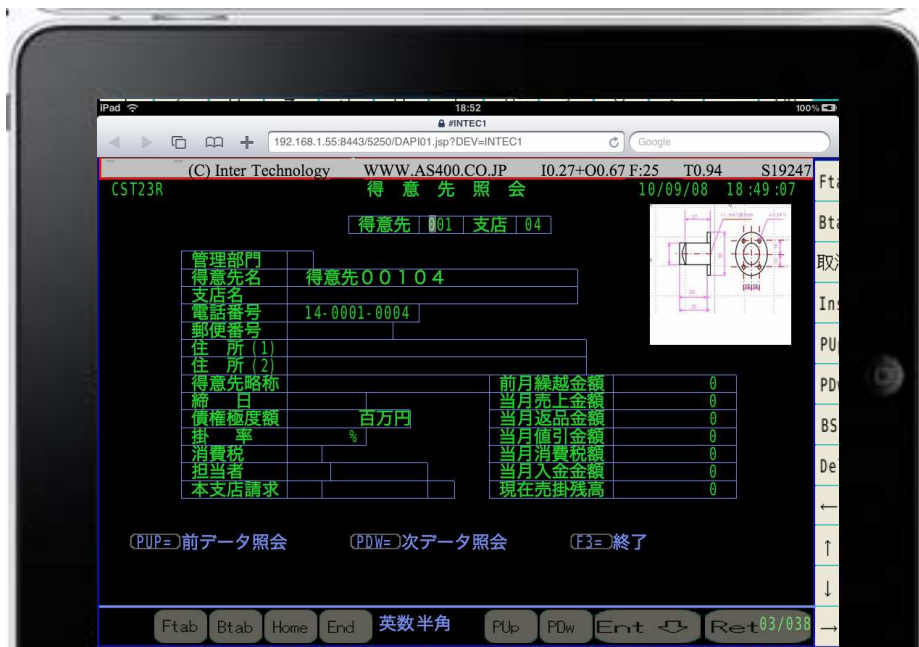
iPad 18:52 100%
#INTEC1
192.168.1.55:8443/5250/DAPI01.jsp?DEV=INTEC1
Google

(C) Inter Technology WWW.AS400.CO.JP I0.27+O0.67 F:25 T0.94 S19247
CST23R 得 意 先 照 会 10/09/08 18:49:07

得意先 001 支店 04

管理部門
得意先名 得意先００１０４
支店名
電話番号 14-0001-0004
郵便番号
住 所(1)
住 所(2)
得意先略称
締 日
債権極度額 百万円
掛 率 %
消費税
担当者
本支店請求

前月繰越金額 0
当月売上金額 0
当月返品金額 0
当月値引金額 0
当月消費税額 0
当月入金金額 0
現在売掛残高 0

PUP= 前データ照会 PDW= 次データ照会 F3= 終了

Ftab
Btab
取
Ins
PU
PD
BS
De
←
↑
↓
→

Ftab Btab Home End 英数半角 PUp PDw Ent Ret 03/038